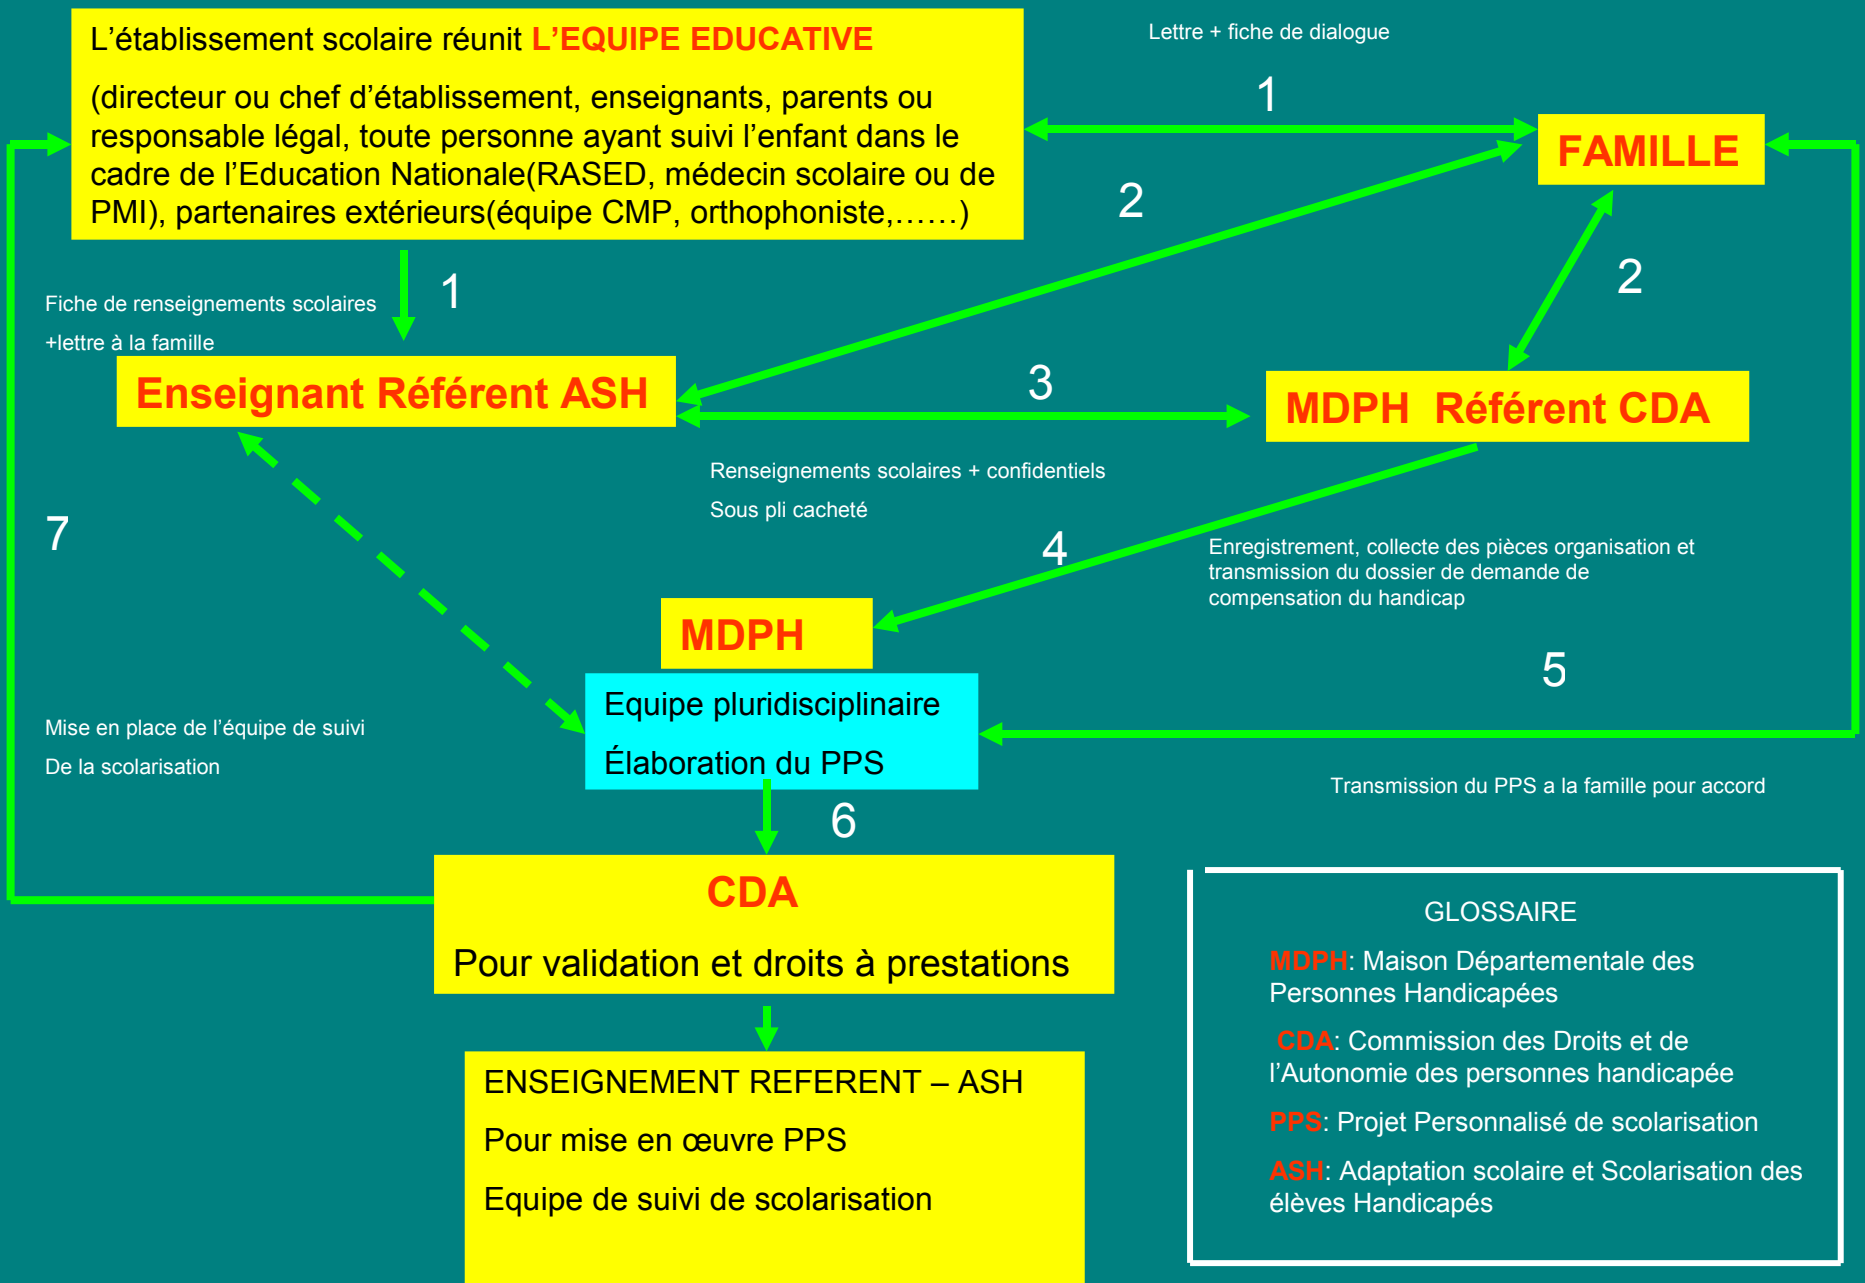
L’établissement scolaire réunit L’EQUIPE EDUCATIVE

(directeur ou chef d’établissement, enseignants, parents ou responsable légal, toute personne ayant suivi l’enfant dans le cadre de l’Education Nationale(RASED, médecin scolaire ou de PMI), partenaires extérieurs(équipe CMP, orthophoniste,……)

Lettre + fiche de dialogue

1

FAMILLE

2

2

Fiche de renseignements scolaires

+lettre à la famille

1

Enseignant Référent ASH

3

MDPH Référent CDA

Renseignements scolaires + confidentiels

Sous pli cacheté

7

4

Enregistrement, collecte des pièces organisation et transmission du dossier de demande de compensation du handicap

MDPH

5

Equipe pluridisciplinaire

Élaboration du PPS

Mise en place de l’équipe de suivi

De la scolarisation

Transmission du PPS a la famille pour accord

6

CDA

Pour validation et droits à prestations

ENSEIGNEMENT REFERENT – ASH

Pour mise en œuvre PPS

Equipe de suivi de scolarisation

GLOSSAIRE

MDPH: Maison Départementale des Personnes Handicapées

CDA: Commission des Droits et de l’Autonomie des personnes handicapée

PPS: Projet Personnalisé de scolarisation

ASH: Adaptation scolaire et Scolarisation des élèves Handicapés